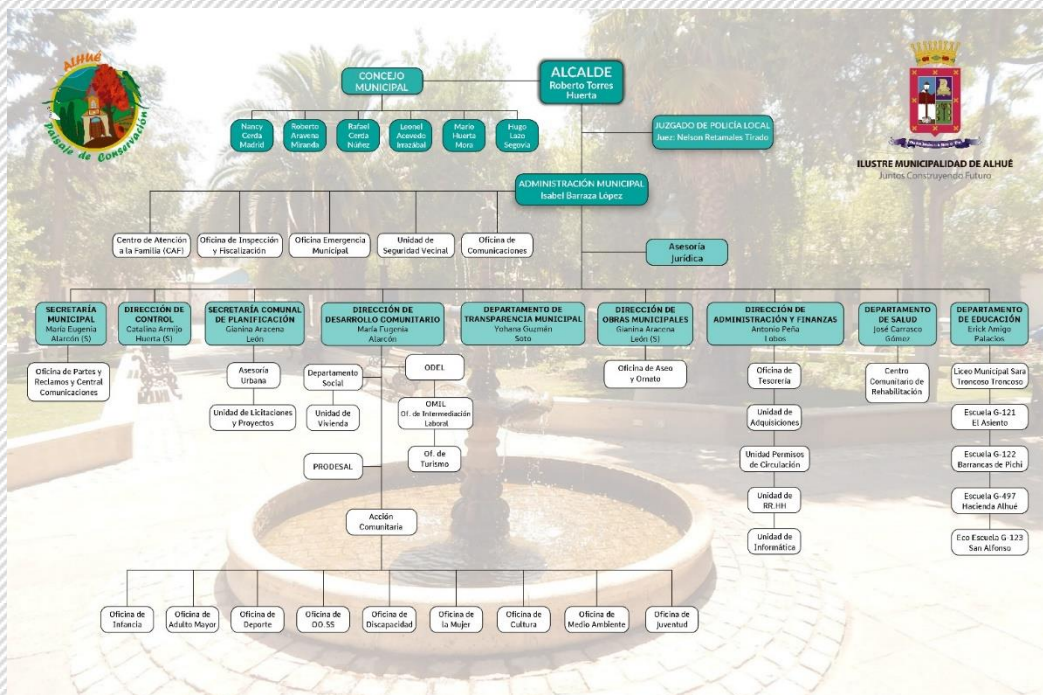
Alhué
Paisaje de Conservación

ILUSTRE MUNICIPALIDAD DE ALHUÉ
Juntos Construyendo Futuro

CONCEJO MUNICIPAL

ALCALDE
Roberto Torres Huerta

Nancy Cerda Madrid
Roberto Araveno Miranda
Rafael Cerda Núñez
Leonel Acevedo Imazábal
Mario Huerta Mora
Hugo Lazo Segovia

JUZGADO DE POLICÍA LOCAL
Juez: Nelson Retamales Tirado

ADMINISTRACIÓN MUNICIPAL
Isabel Barraza López

Centro de Atención a la Familia (CAF)
Oficina de Inspección y Fiscalización
Oficina Emergencia Municipal
Unidad de Seguridad Vecinal
Oficina de Comunicaciones

Asesoría Jurídica

SECRETARÍA MUNICIPAL
María Eugenia Alarcón (S)

DIRECCIÓN DE CONTROL
Catalina Armijo Huerta (S)

SECRETARÍA COMUNAL DE PLANIFICACIÓN
Gianina Aracena León

DIRECCIÓN DE DESARROLLO COMUNITARIO
María Eugenia Alarcón

DEPARTAMENTO DE TRANSPARENCIA MUNICIPAL
Yohana Guzmán Soto

DIRECCIÓN DE OBRAS MUNICIPALES
Gianina Aracena León (S)

DIRECCIÓN DE ADMINISTRACIÓN Y FINANZAS
Antonio Peña Lobos

DEPARTAMENTO DE SALUD
José Carrasco Gómez

DEPARTAMENTO DE EDUCACIÓN
Erick Amigo Palacios

Oficina de Partes y Reclamos y Central Comunicaciones

Asesoría Urbana
Unidad de Licitaciones y Proyectos

Departamento Social
Unidad de Vivienda
ODEL
OMIL
Of. de Intermediación Laboral
Of. de Turismo
PRODESAL
Acción Comunitaria

Oficina de Aseo y Ornato

Oficina de Tesorería
Unidad de Adquisiciones
Unidad Permisos de Circulación
Unidad de RR.HH
Unidad de Informática

Centro Comunitario de Rehabilitación

Liceo Municipal Sara Troncoso Troncoso
Escuela G-121 El Asiento
Escuela G-122 Barrancas de Pichi
Escuela G-497 Hacienda Alhué
Eco Escuela G-123 San Alfonso

Oficina de Infancia
Oficina de Adulto Mayor
Oficina de Deporte
Oficina de OO.SS
Oficina de Discapacidad
Oficina de la Mujer
Oficina de Cultura
Oficina de Medio Ambiente
Oficina de Juventud